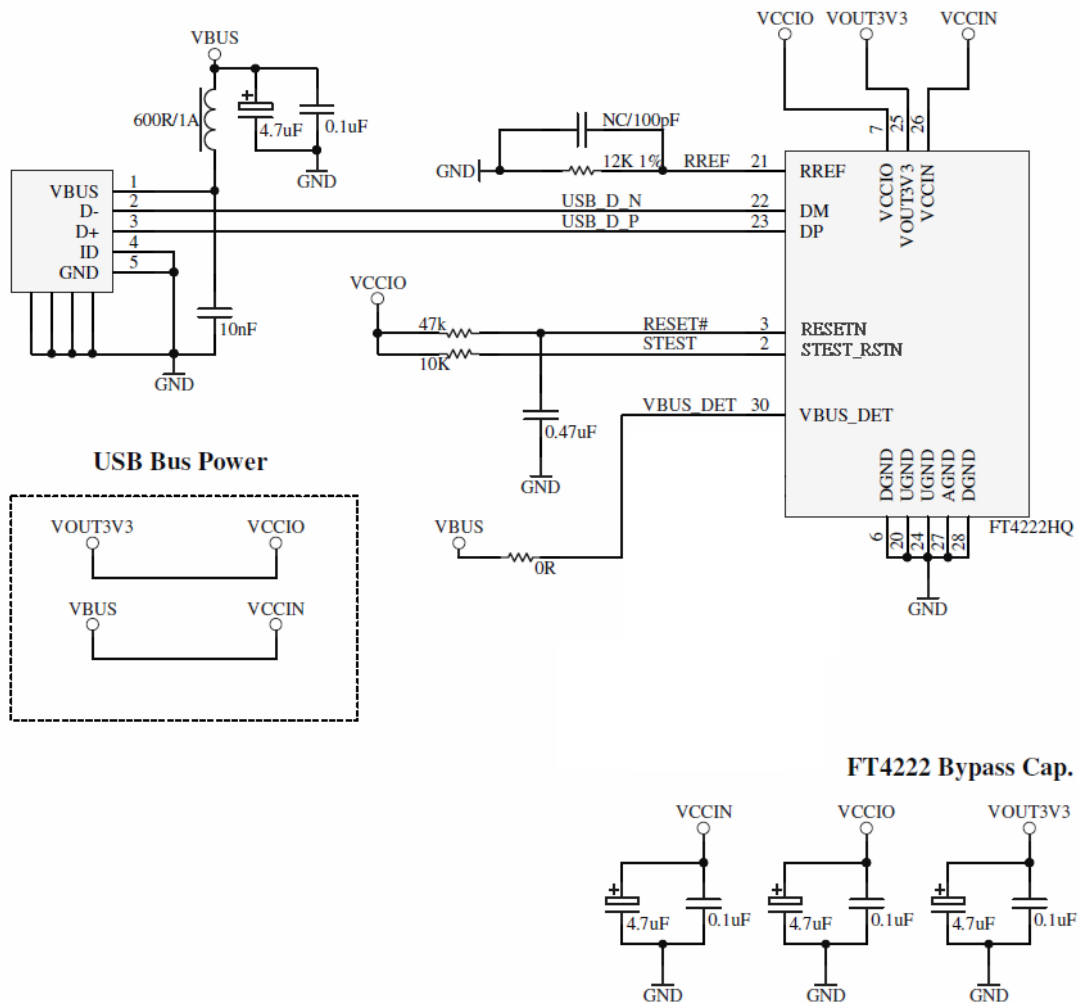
VBUS
600R/1A
4.7uF
0.1uF
GND
VBUS
D-
D+
ID
GND
1
2
3
4
5
10nF
GND
VCCIO
VOUT3V3
VCCIN
7
25
26
NC/100pF
GND
12K 1%
RREF
21
RREF
VCCIO
VOUT3V3
VCCIN
USB_D_N
22
DM
USB_D_P
23
DP
VCCIO
47k
RESET#
3
RESETN
10K
STEST
2
STEST_RSTN
VBUS_DET
30
VBUS_DET
0.47uF
GND
DGND
UGND
UGND
AGND
DGND
FT4222HQ
6
20
24
27
28
GND
VBUS
0R

USB Bus Power

VOUT3V3
VCCIO
VBUS
VCCIN

FT4222 Bypass Cap.

VCCIN
4.7uF
0.1uF
GND
VCCIO
4.7uF
0.1uF
GND
VOUT3V3
4.7uF
0.1uF
GND